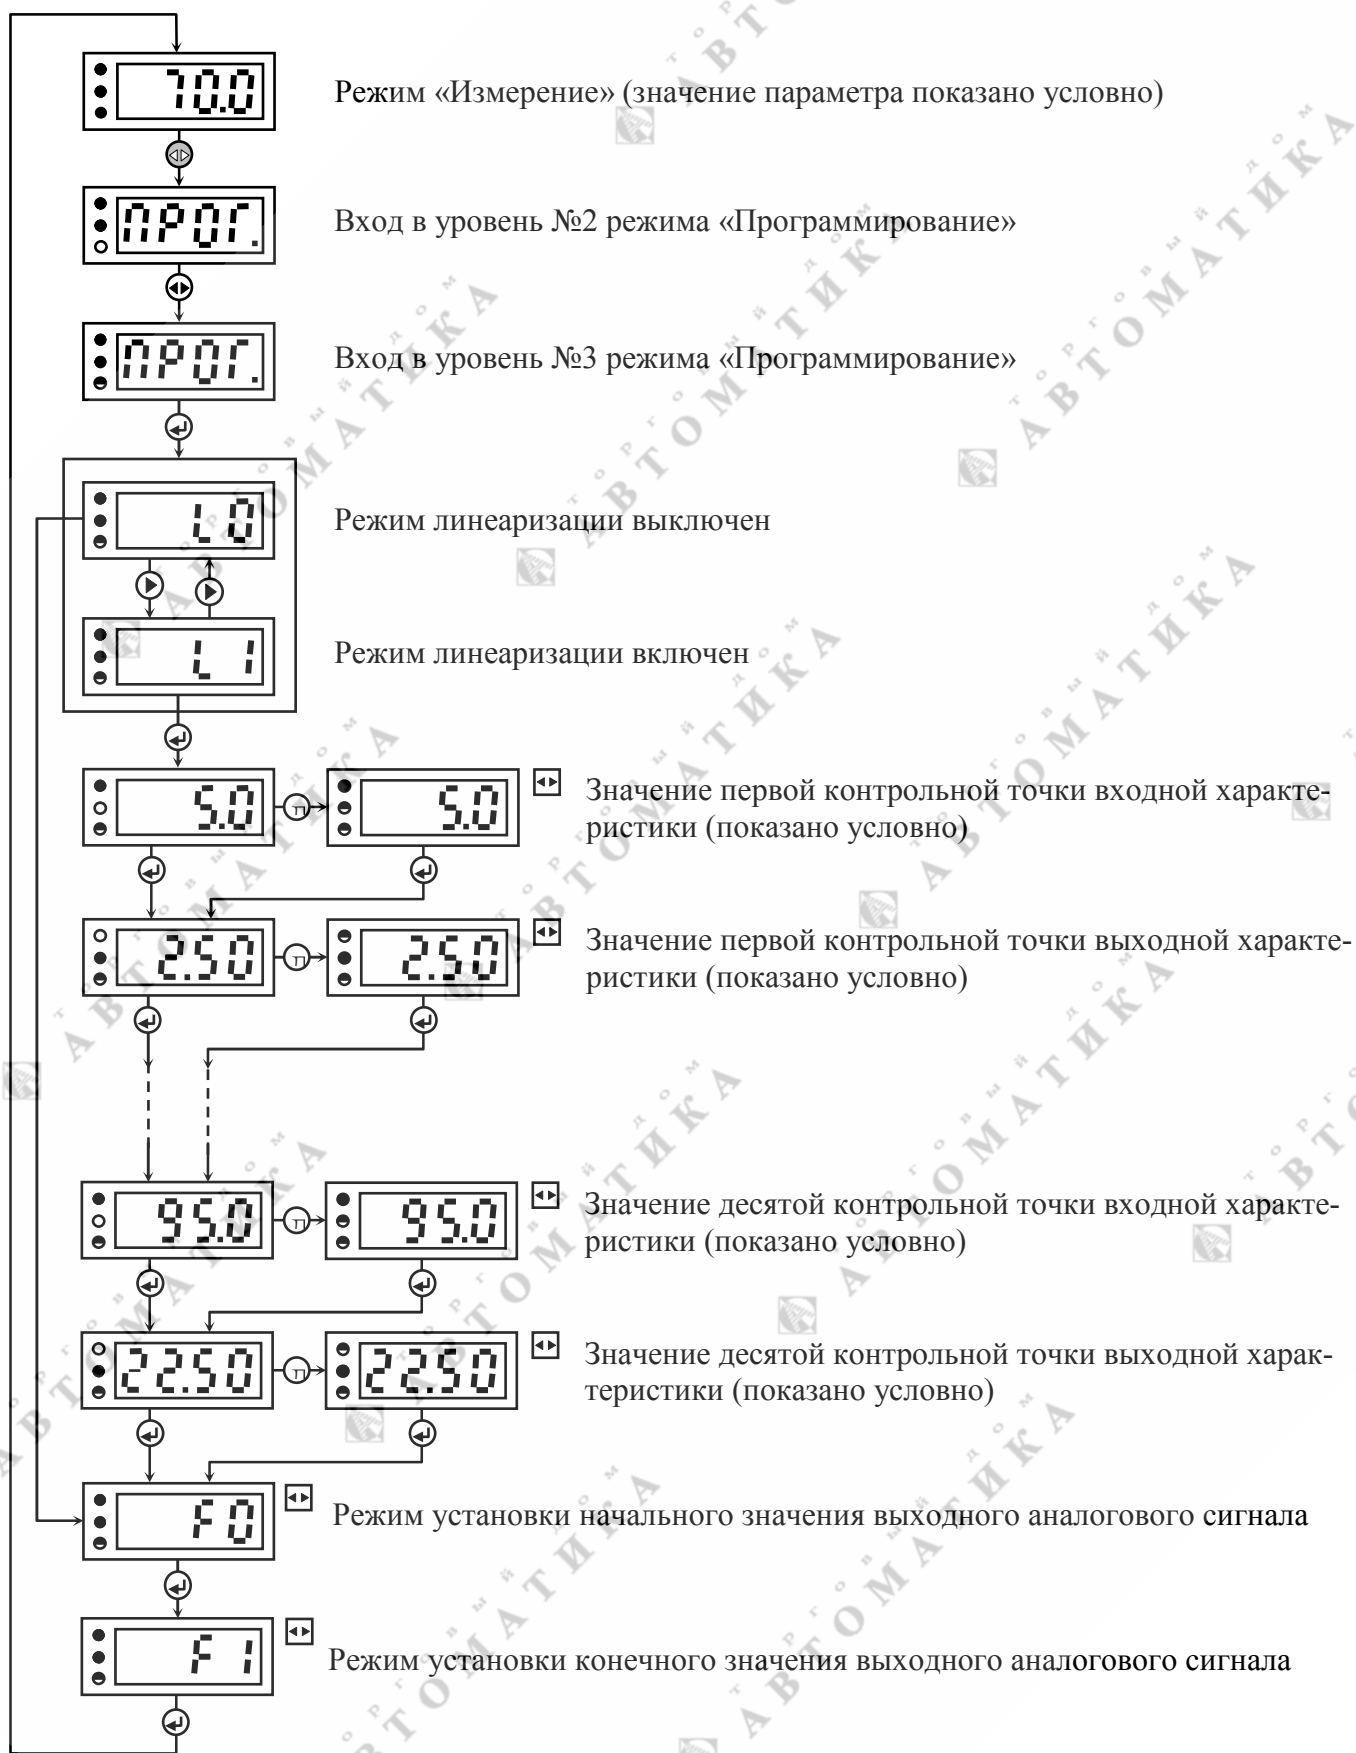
70.0

Режим «Измерение» (значение параметра показано условно)

ПРОГ.

Вход в уровень №2 режима «Программирование»

ПРОГ.

Вход в уровень №3 режима «Программирование»

L0

Режим линеаризации выключен

L1

Режим линеаризации включен

5.0 5.0

Значение первой контрольной точки входной характеристики (показано условно)

2.50 2.50

Значение первой контрольной точки выходной характеристики (показано условно)

95.0 95.0

Значение десятой контрольной точки входной характеристики (показано условно)

22.50 22.50

Значение десятой контрольной точки выходной характеристики (показано условно)

F0

Режим установки начального значения выходного аналогового сигнала

F1

Режим установки конечного значения выходного аналогового сигнала